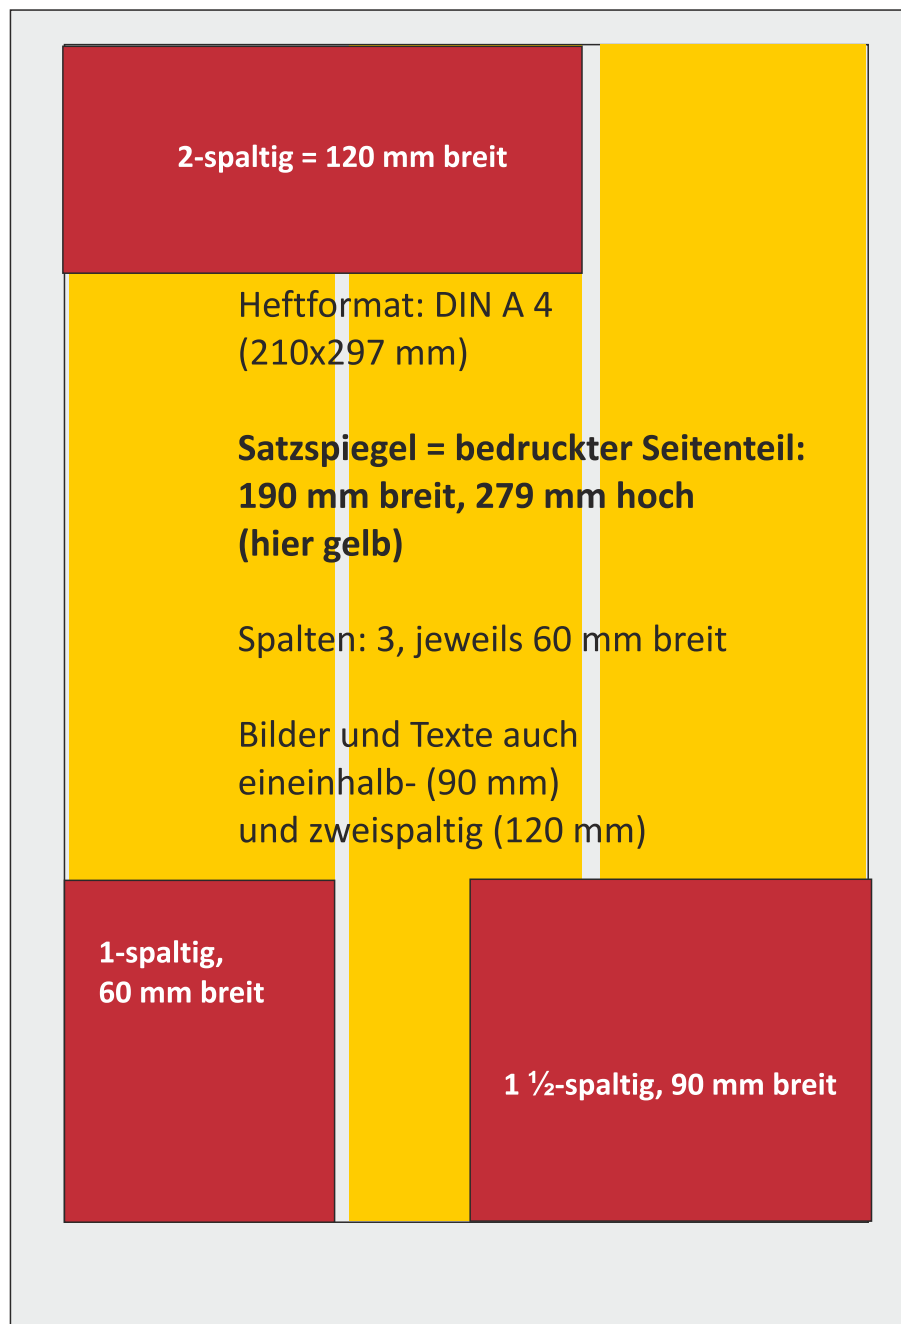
2-spaltig = 120 mm breit

Heftformat: DIN A 4
(210x297 mm)

**Satzspiegel = bedruckter Seitenteil: 190 mm breit, 279 mm hoch (hier gelb)**

Spalten: 3, jeweils 60 mm breit

Bilder und Texte auch eineinhalb- (90 mm) und zweispaltig (120 mm)

1-spaltig,
60 mm breit

1 ½-spaltig, 90 mm breit